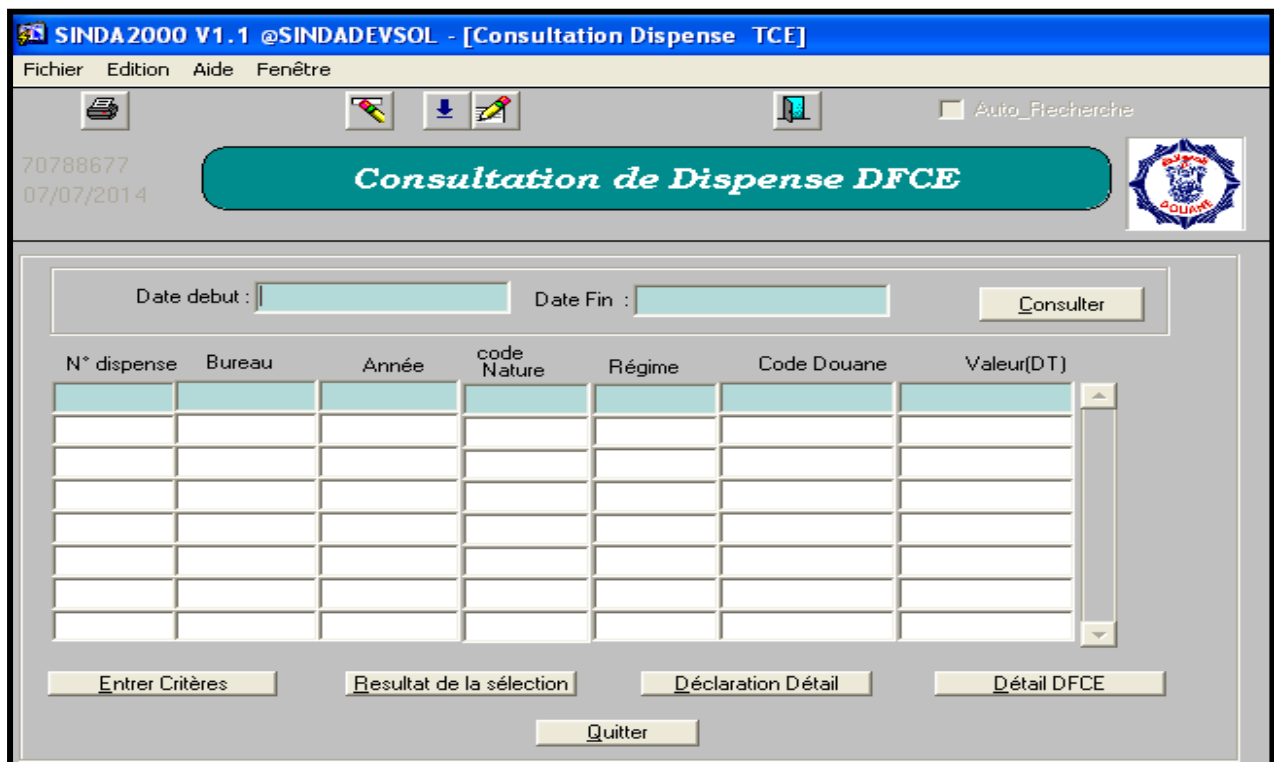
SINDA2000 V1.1 @SINDADEVSOL - [Consultation Dispense TCE]

Fichier Edition Aide Fenêtre

Auto_Recherche

70788677
07/07/2014

Consultation de Dispense DFCE

DOUANE

Date debut : | Date Fin : Consulter

| N° dispense | Bureau | Année | code Nature | Régime | Code Douane | Valeur(DT) |
|---|---|---|---|---|---|---|
| | | | | | | |
| | | | | | | |
| | | | | | | |
| | | | | | | |
| | | | | | | |
| | | | | | | |
| | | | | | | |
| | | | | | | |

Entrer Critères Resultat de la sélection Déclaration Détail Détail DFCE

Quitter